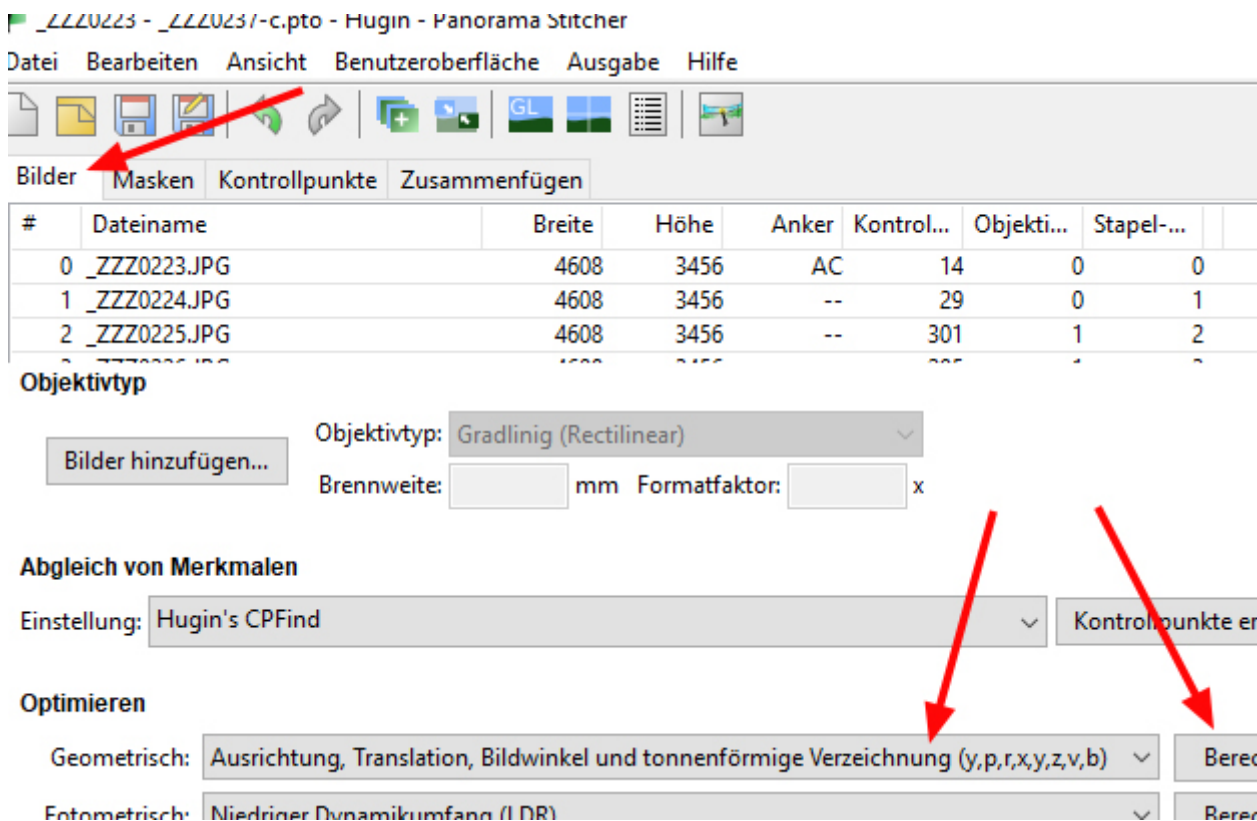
_ZZZ0223 - _ZZZ0237-c.pto - Hugin - Panorama Stitcher

Datei Bearbeiten Ansicht Benutzeroberfläche Ausgabe Hilfe

GL

Bilder Masken Kontrollpunkte Zusammenfügen

| # | Dateiname | Breite | Höhe | Anker | Kontrol... | Objekti... | Stapel-... |
|---|---|---|---|---|---|---|---|
| 0 | _ZZZ0223.JPG | 4608 | 3456 | AC | 14 | 0 | 0 |
| 1 | _ZZZ0224.JPG | 4608 | 3456 | -- | 29 | 0 | 1 |
| 2 | _ZZZ0225.JPG | 4608 | 3456 | -- | 301 | 1 | 2 |
| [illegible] | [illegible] | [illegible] | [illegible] | | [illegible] | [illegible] | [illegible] |

Objektivtyp

Bilder hinzufügen...

Objektivtyp: Gradlinig (Rectilinear)

Brennweite: mm Formatfaktor: x

Abgleich von Merkmalen

Einstellung: Hugin's CPFind

Kontrollpunkte er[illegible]

Optimieren

Geometrisch: Ausrichtung, Translation, Bildwinkel und tonnenförmige Verzeichnung (y,p,r,x,y,z,v,b)

Berec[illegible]

Fotometrisch: Niedriger Dynamikumfang (LDR)

Berec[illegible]